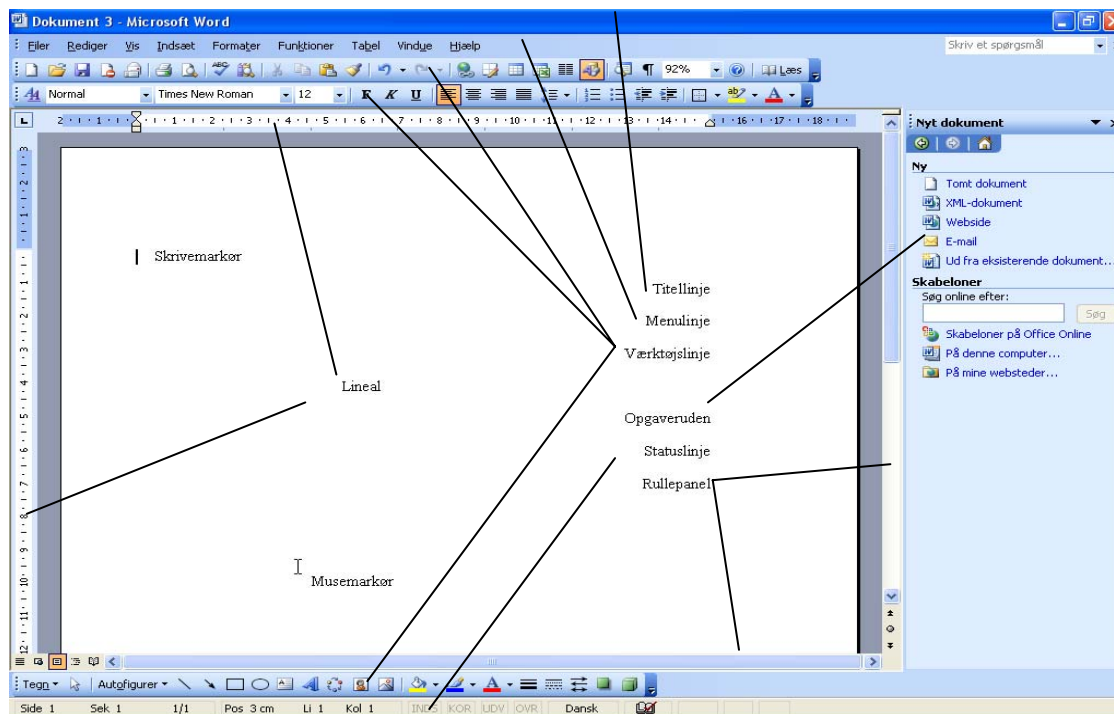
Dokument 3 - Microsoft Word

Filer Rediger Vis Indsæt Formater Funktioner Tabel Vindue Hjælp

Skriv et spørgsmål

¶ 92% Læs

Normal Times New Roman 12 F K U

Nyt dokument

Ny

Tomt dokument

XML-dokument

Webside

E-mail

Ud fra eksisterende dokument...

Skabeloner

Søg online efter:

Søg

Skabeloner på Office Online

På denne computer...

På mine websteder...

Skrivemarkør

Titellinje

Menulinje

Værktøjslinje

Lineal

Opgaveruden

Statuslinje

Rullepanel

Musemarkør

Tegn Autofigurer

Side 1 Sek 1 1/1 Pos 3 cm Li 1 Kol 1 INDS KOR UDV OVR Dansk